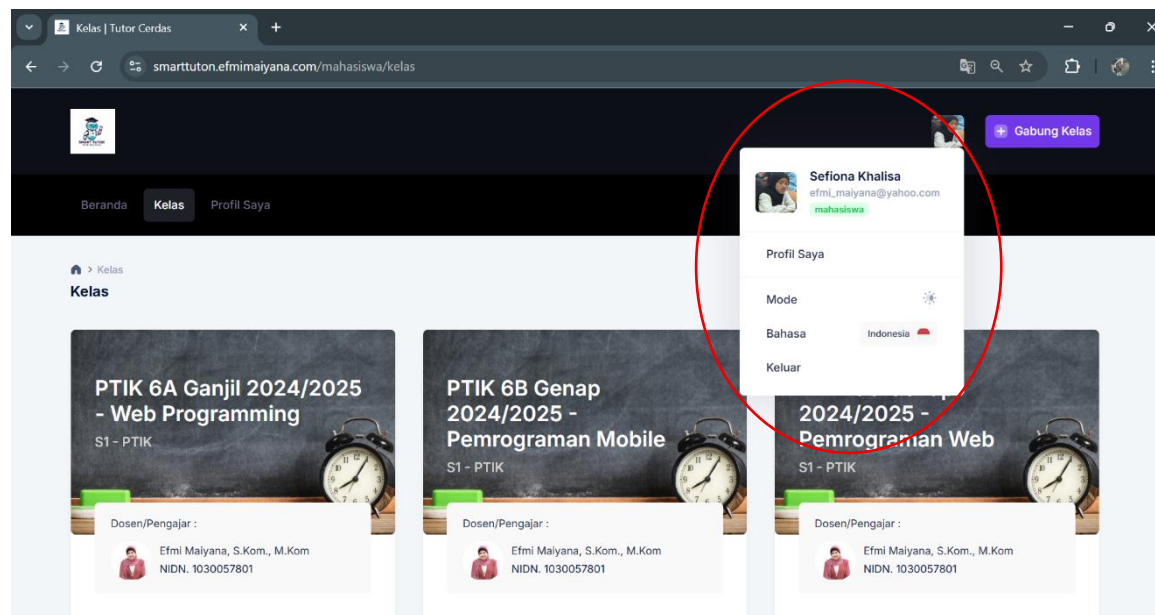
Kelas | Tutor Cerdas

smarttuton.efmimaiyana.com/mahasiswa/kelas

Gabung Kelas

Beranda Kelas Profil Saya

Sefiona Khalisa
efmi_maiyana@yahoo.com
mahasiswa

Profil Saya

Mode

Bahasa Indonesia

Keluar

> Kelas

Kelas

PTIK 6A Ganjil 2024/2025 - Web Programming
S1 - PTIK

Dosen/Pengajar :
Efmi Maiyana, S.Kom., M.Kom
NIDN. 1030057801

PTIK 6B Genap 2024/2025 - Pemrograman Mobile
S1 - PTIK

Dosen/Pengajar :
Efmi Maiyana, S.Kom., M.Kom
NIDN. 1030057801

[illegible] 2024/2025 - Pemrograman Web
S1 - PTIK

Dosen/Pengajar :
Efmi Maiyana, S.Kom., M.Kom
NIDN. 1030057801